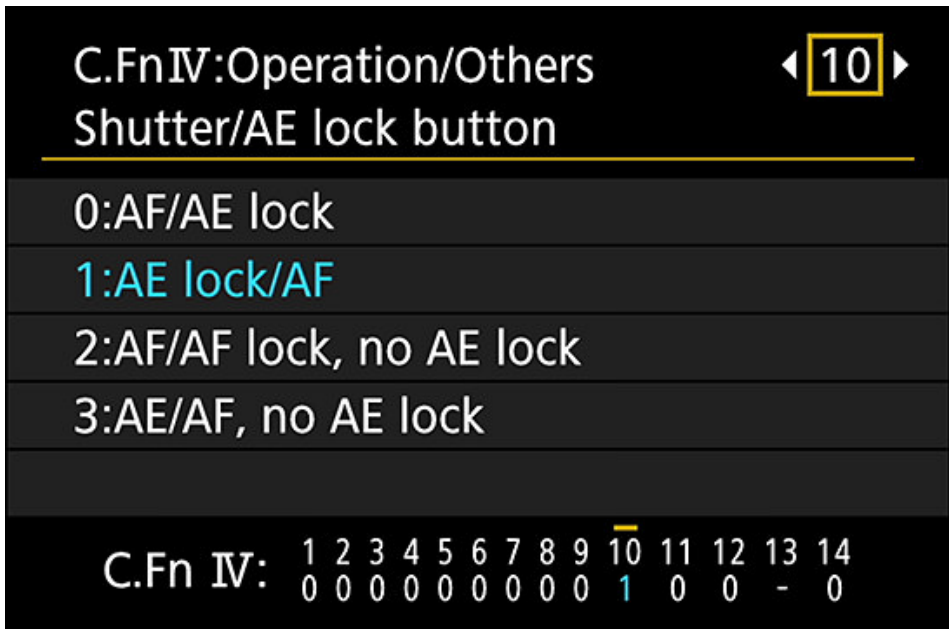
C.FnIV:Operation/Others ◂10▸
Shutter/AE lock button

0:AF/AE lock
1:AE lock/AF
2:AF/AF lock, no AE lock
3:AE/AF, no AE lock

| C.Fn IV: | 1 | 2 | 3 | 4 | 5 | 6 | 7 | 8 | 9 | 10 | 11 | 12 | 13 | 14 |
|---|---|---|---|---|---|---|---|---|---|---|---|---|---|---|
| | 0 | 0 | 0 | 0 | 0 | 0 | 0 | 0 | 0 | 1 | 0 | 0 | - | 0 |